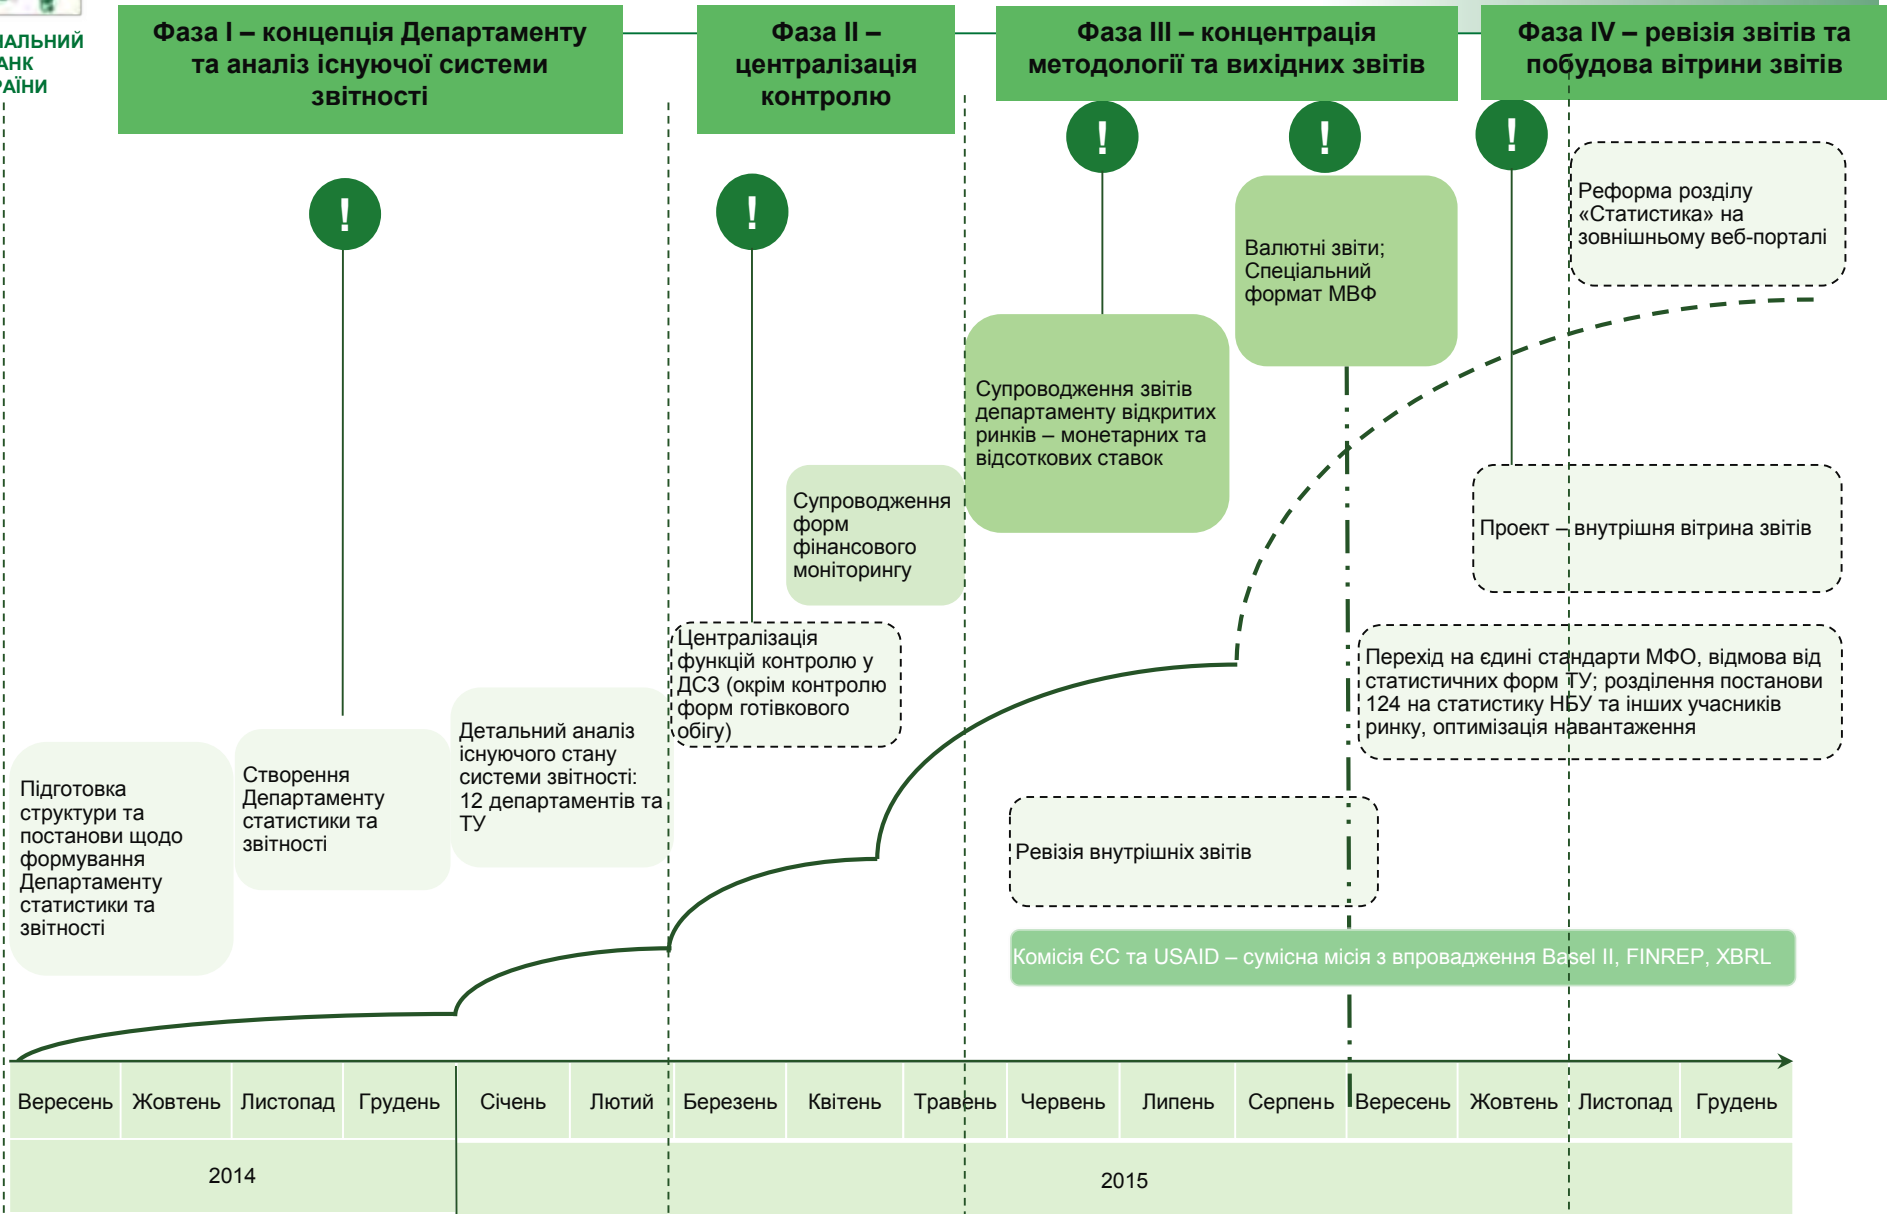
АЛЬНИЙ
АНК
АЇНИ

Фаза I – концепція Департаменту та аналіз існуючої системи звітності

Фаза II – централізація контролю

Фаза III – концентрація методології та вихідних звітів

Фаза IV – ревізія звітів та побудова вітрини звітів

!

!

!

!

!

Реформа розділу «Статистика» на зовнішньому веб-порталі

Валютні звіти; Спеціальний формат МВФ

Супроводження звітів департаменту відкритих ринків – монетарних та відсоткових ставок

Проект – внутрішня вітрина звітів

Супроводження форм фінансового моніторингу

Централізація функцій контролю у ДСЗ (окрім контролю форм готівкового обігу)

Перехід на єдині стандарти МФО, відмова від статистичних форм ТУ; розділення постанови 124 на статистику НБУ та інших учасників ринку, оптимізація навантаження

Детальний аналіз існуючого стану системи звітності: 12 департаментів та ТУ

Створення Департаменту статистики та звітності

Підготовка структури та постанови щодо формування Департаменту статистики та звітності

Ревізія внутрішніх звітів

Комісія ЄС та USAID – сумісна місія з впровадження Basel II, FINREP, XBRL

| Вересень | Жовтень | Листопад | Грудень | Січень | Лютий | Березень | Квітень | Травень | Червень | Липень | Серпень | Вересень | Жовтень | Листопад | Грудень |
|---|---|---|---|---|---|---|---|---|---|---|---|---|---|---|---|
| 2014 | | | | 2015 | | | | | | | | | | | |